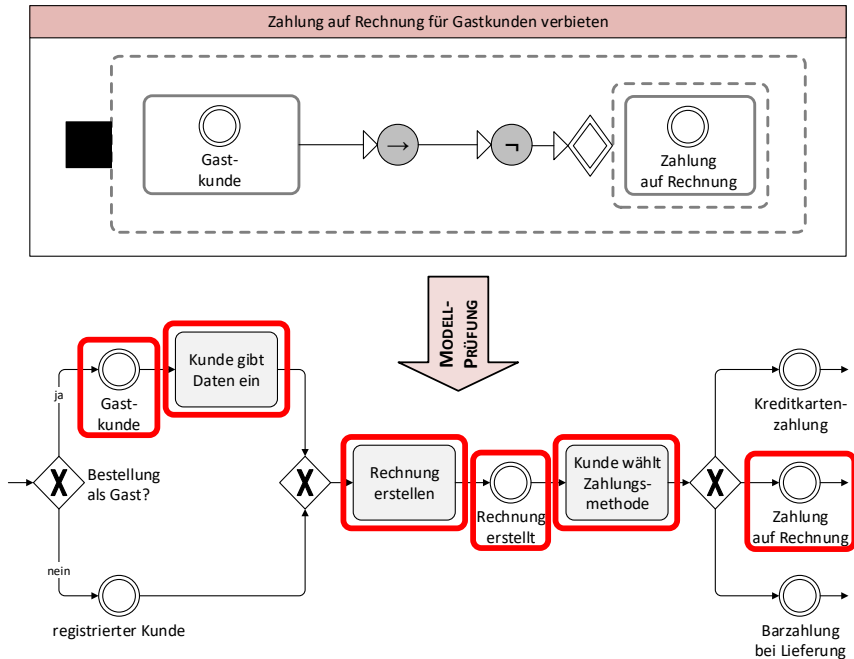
Zahlung auf Rechnung für Gastkunden verbieten

Gastkunde

→

¬

Zahlung auf Rechnung

MODELL-PRÜFUNG

ja

Gastkunde

Kunde gibt Daten ein

Bestellung als Gast?

nein

registrierter Kunde

Rechnung erstellen

Rechnung erstellt

Kunde wählt Zahlungsmethode

Kreditkartenzahlung

Zahlung auf Rechnung

Barzahlung bei Lieferung